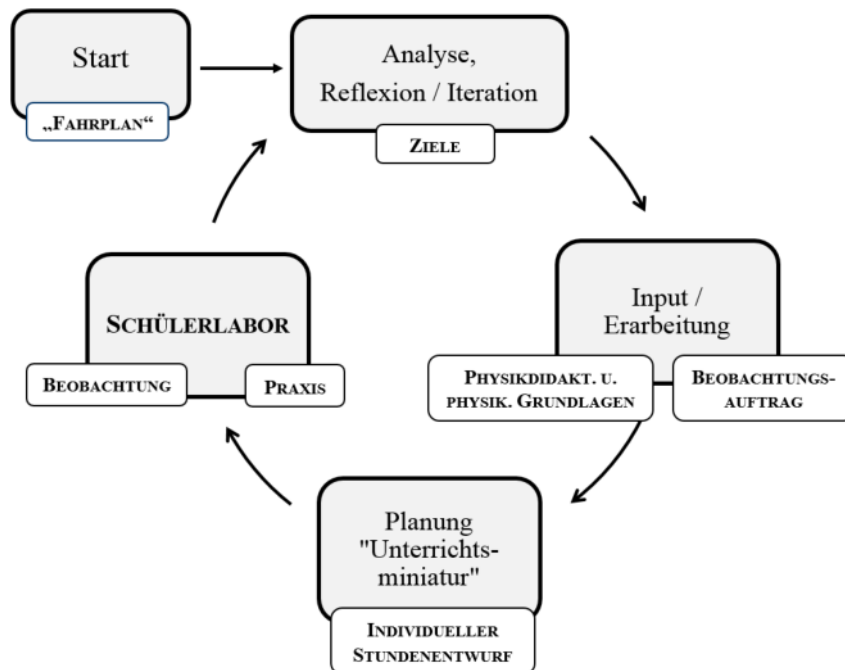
Start

„Fahrplan“

Analyse, Reflexion / Iteration

Ziele

Input / Erarbeitung

Physikdidakt. u. physik. Grundlagen

Beobachtungs-auftrag

Planung "Unterrichts-miniatur"

Individueller Stundenentwurf

Schülerlabor

Beobachtung

Praxis